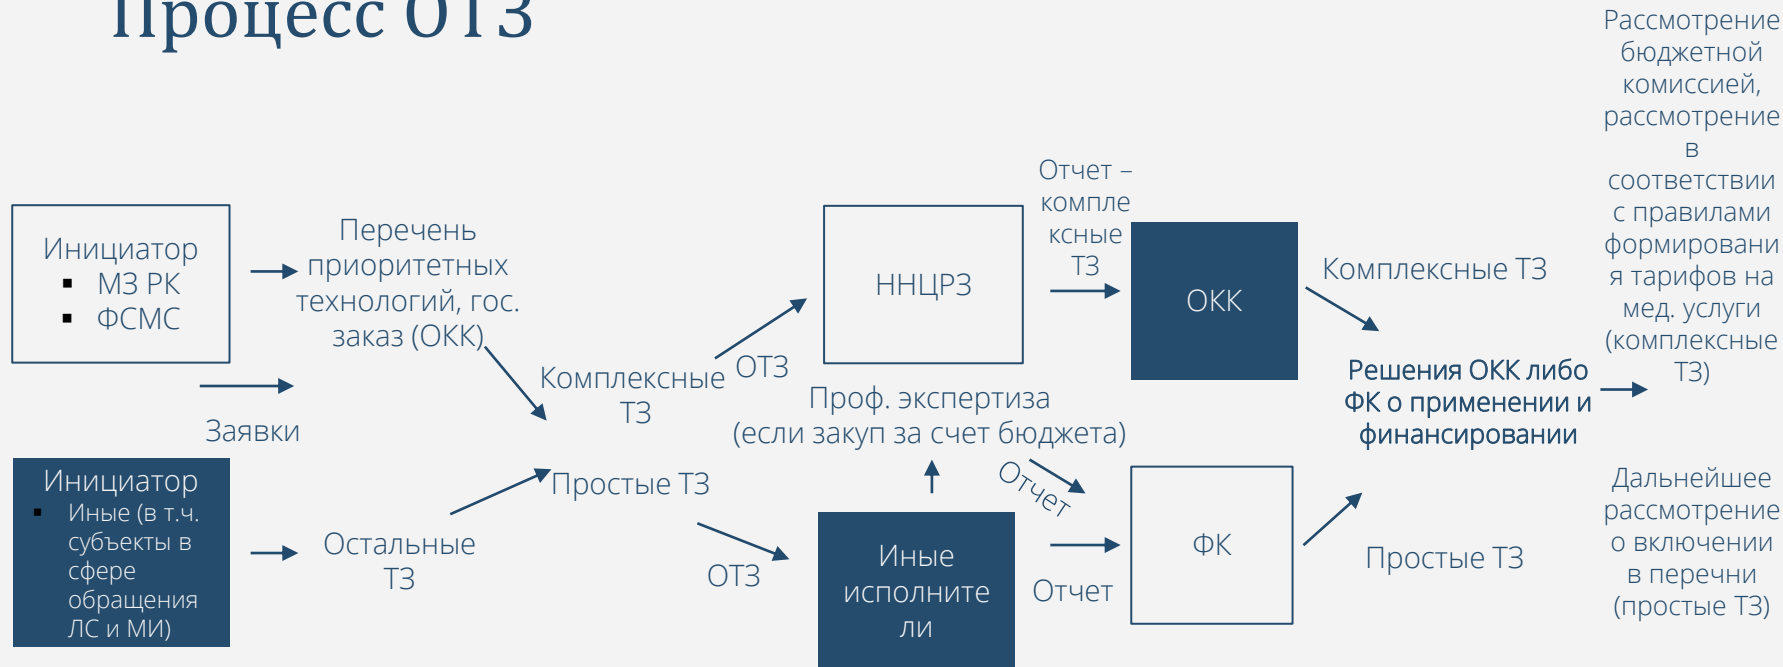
Процесс ОТЗ

Рассмотрение бюджетной комиссией, рассмотрение в соответствии с правилами формирования тарифов на мед. услуги (комплексные ТЗ)

Инициатор
- МЗ РК
- ФСМС

Перечень приоритетных технологий, гос. заказ (ОКК)

Заявки

Инициатор
- Иные (в т.ч. субъекты в сфере обращения ЛС и МИ)

Остальные ТЗ

Комплексные ТЗ

ОТЗ

ННЦРЗ

Отчет – комплексные ТЗ

ОКК

Комплексные ТЗ

Проф. экспертиза (если закуп за счет бюджета)

Решения ОКК либо ФК о применении и финансировании

Простые ТЗ

ОТЗ

Иные исполнители

Отчет

Отчет

ФК

Простые ТЗ

Дальнейшее рассмотрение о включении в перечни (простые ТЗ)